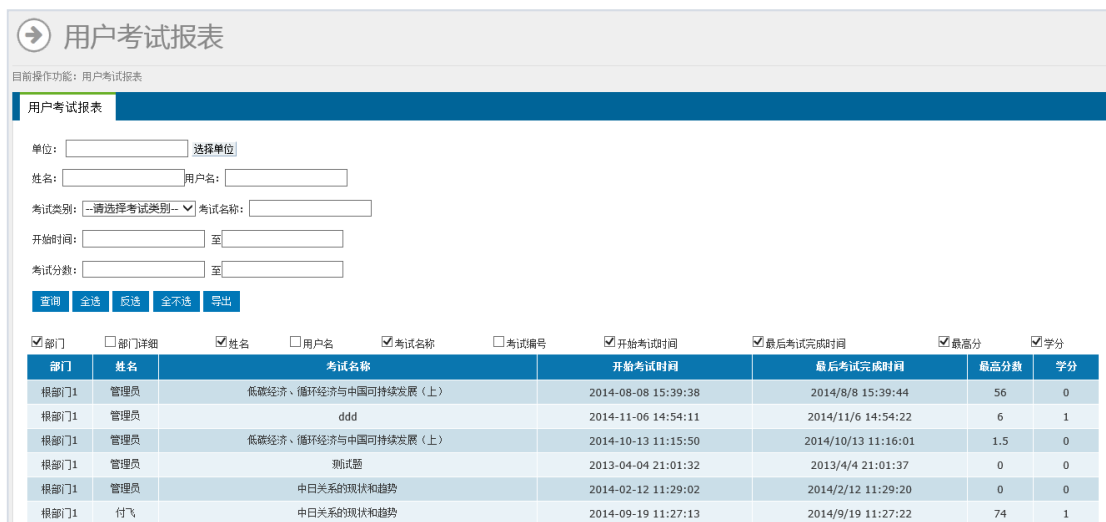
用户考试报表

目前操作功能：用户考试报表

用户考试报表

单位： 选择单位

姓名： 用户名：

考试类别： --请选择考试类别-- 考试名称：

开始时间： 至

考试分数： 至

查询 全选 反选 全不选 导出

☑部门 ☐部门详细 ☑姓名 ☐用户名 ☑考试名称 ☐考试编号 ☑开始考试时间 ☑最后考试完成时间 ☑最高分 ☑学分

| 部门 | 姓名 | 考试名称 | 开始考试时间 | 最后考试完成时间 | 最高分数 | 学分 |
|---|---|---|---|---|---|---|
| 根部门1 | 管理员 | 低碳经济、循环经济与中国可持续发展（上） | 2014-08-08 15:39:38 | 2014/8/8 15:39:44 | 56 | 0 |
| 根部门1 | 管理员 | ddd | 2014-11-06 14:54:11 | 2014/11/6 14:54:22 | 6 | 1 |
| 根部门1 | 管理员 | 低碳经济、循环经济与中国可持续发展（上） | 2014-10-13 11:15:50 | 2014/10/13 11:16:01 | 1.5 | 0 |
| 根部门1 | 管理员 | 测试题 | 2013-04-04 21:01:32 | 2013/4/4 21:01:37 | 0 | 0 |
| 根部门1 | 管理员 | 中日关系的现状和趋势 | 2014-02-12 11:29:02 | 2014/2/12 11:29:20 | 0 | 0 |
| 根部门1 | 付飞 | 中日关系的现状和趋势 | 2014-09-19 11:27:13 | 2014/9/19 11:27:22 | 74 | 1 |